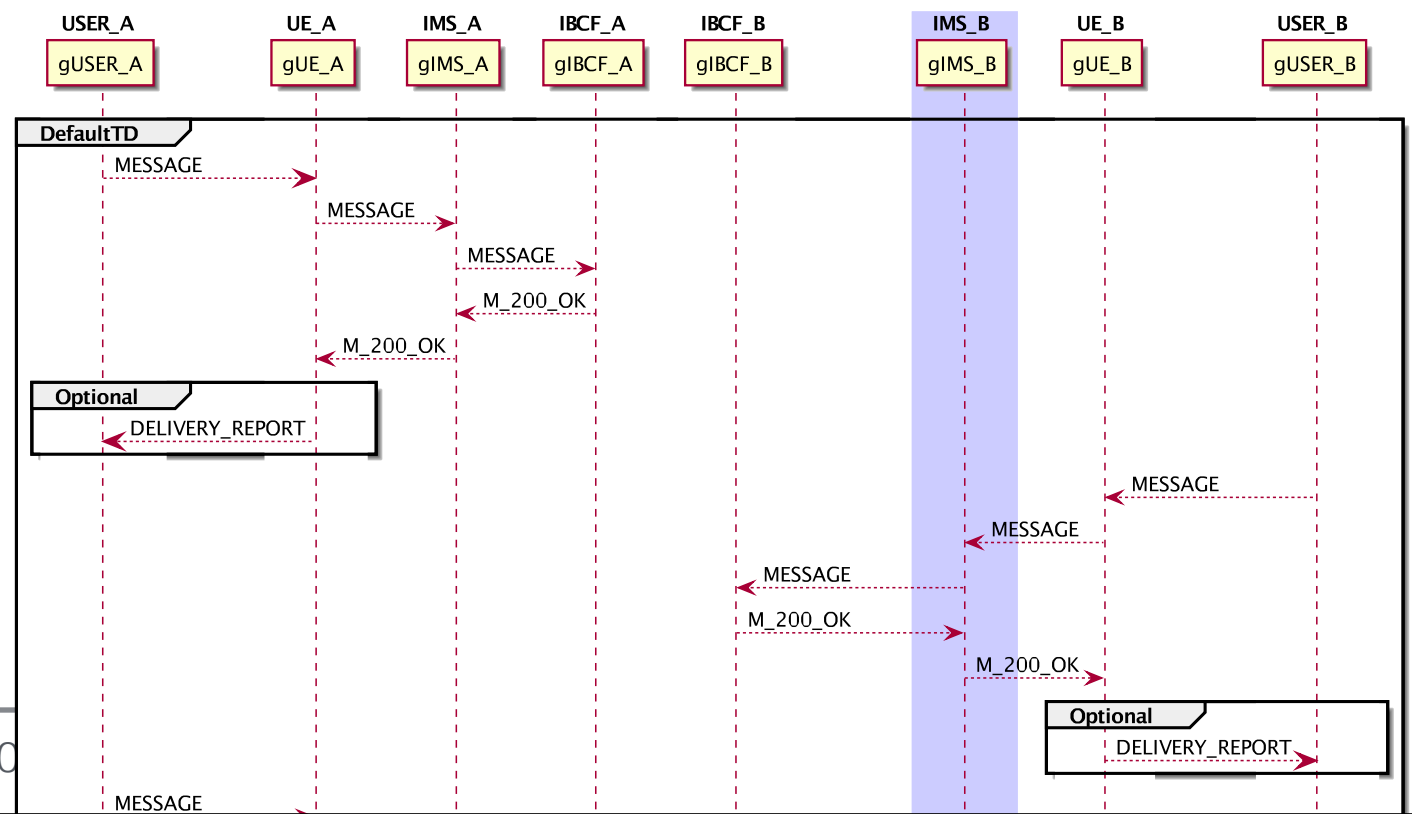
USER_A UE_A IMS_A IBCF_A IBCF_B IMS_B UE_B USER_B

gUSER_A gUE_A gIMS_A gIBCF_A gIBCF_B gIMS_B gUE_B gUSER_B

DefaultTD

MESSAGE

MESSAGE

MESSAGE

M_200_OK

M_200_OK

Optional

DELIVERY_REPORT

MESSAGE

MESSAGE

MESSAGE

M_200_OK

M_200_OK

Optional

DELIVERY_REPORT

MESSAGE